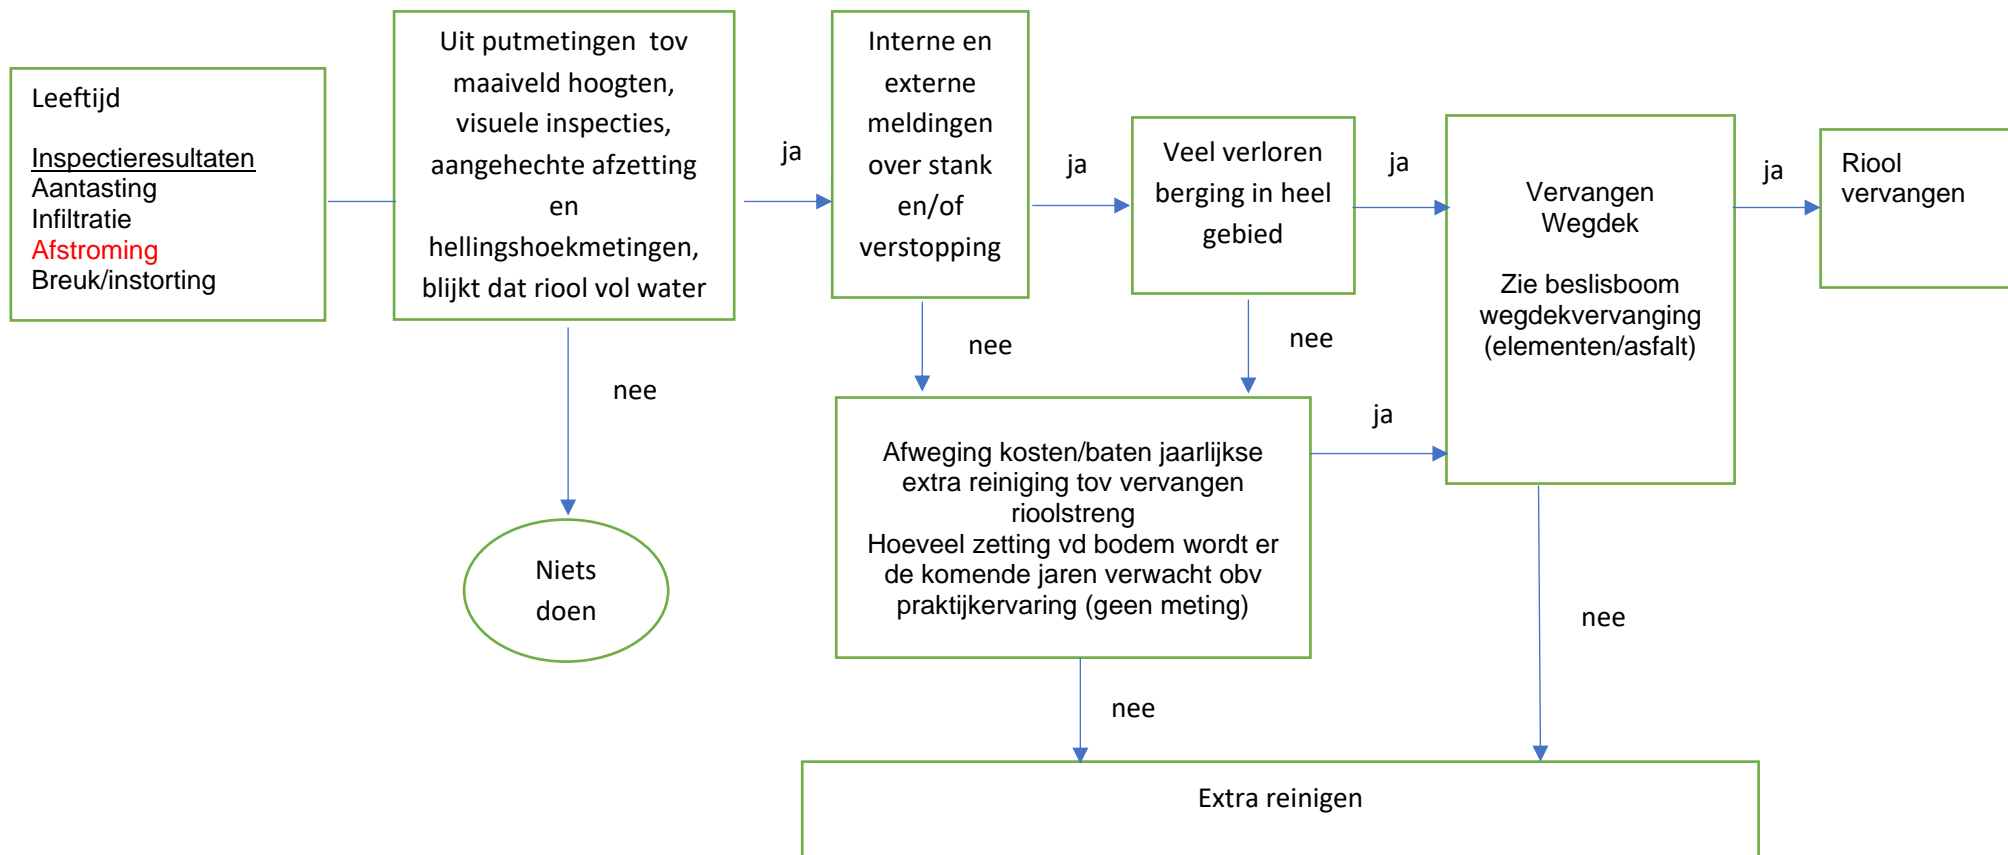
Leeftijd

Inspectieresultaten
Aantasting
Infiltratie
Afstroming
Breuk/instorting

Uit putmetingen tov maaiveld hoogten, visuele inspecties, aangehechte afzetting en hellingshoekmetingen, blijkt dat riool vol water

ja

nee

Niets doen

Interne en externe meldingen over stank en/of verstopping

ja

nee

Veel verloren berging in heel gebied

ja

nee

Vervangen Wegdek

Zie beslisboom wegdekvervanging (elementen/asfalt)

ja

Riool vervangen

ja

Afweging kosten/baten jaarlijkse extra reiniging tov vervangen rioolstreng
Hoeveel zetting vd bodem wordt er de komende jaren verwacht obv praktijkervaring (geen meting)

nee

nee

Extra reinigen